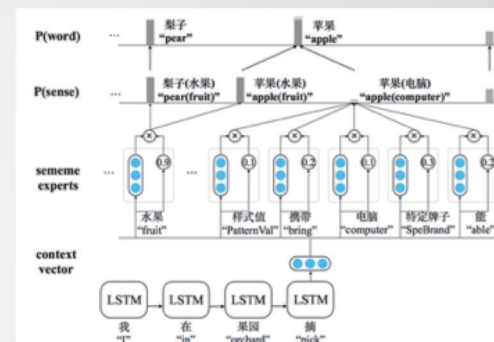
P(word)

梨子
"pear"

苹果
"apple"

P(sense)

梨子(水果)
"pear(fruit)"

苹果(水果)
"apple(fruit)"

苹果(电脑)
"apple(computer)"

sememe experts

0.9

水果
"fruit"

0.1

样式值
"PatternVal"

0.2

携带
"bring"

0.1

电脑
"computer"

0.3

特定牌子
"SpeBrand"

0.2

能
"able"

context vector

LSTM
我
"I"

LSTM
在
"in"

LSTM
果园
"orchard"

LSTM
摘
"pick"